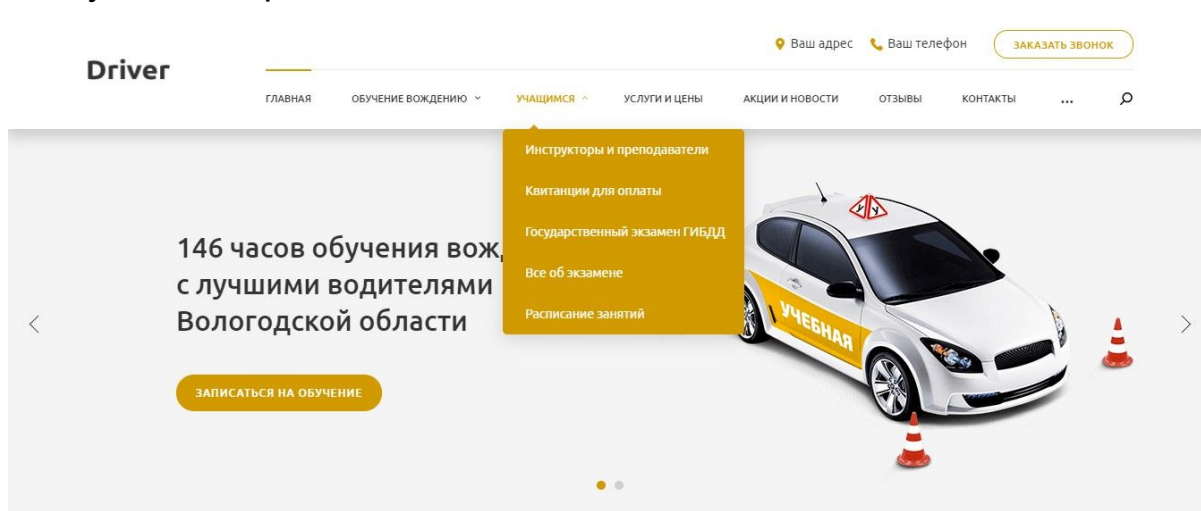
Ваш адрес Ваш телефон ЗАКАЗАТЬ ЗВОНОК

Driver

ГЛАВНАЯ ОБУЧЕНИЕ ВОЖДЕНИЮ УЧАЩИМСЯ УСЛУГИ И ЦЕНЫ АКЦИИ И НОВОСТИ ОТЗЫВЫ КОНТАКТЫ ...

Инструкторы и преподаватели

Квитанции для оплаты

Государственный экзамен ГИБДД

Все об экзамене

Расписание занятий

146 часов обучения вож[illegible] с лучшими водителями Вологодской области

ЗАПИСАТЬСЯ НА ОБУЧЕНИЕ

У

УЧЕБНАЯ